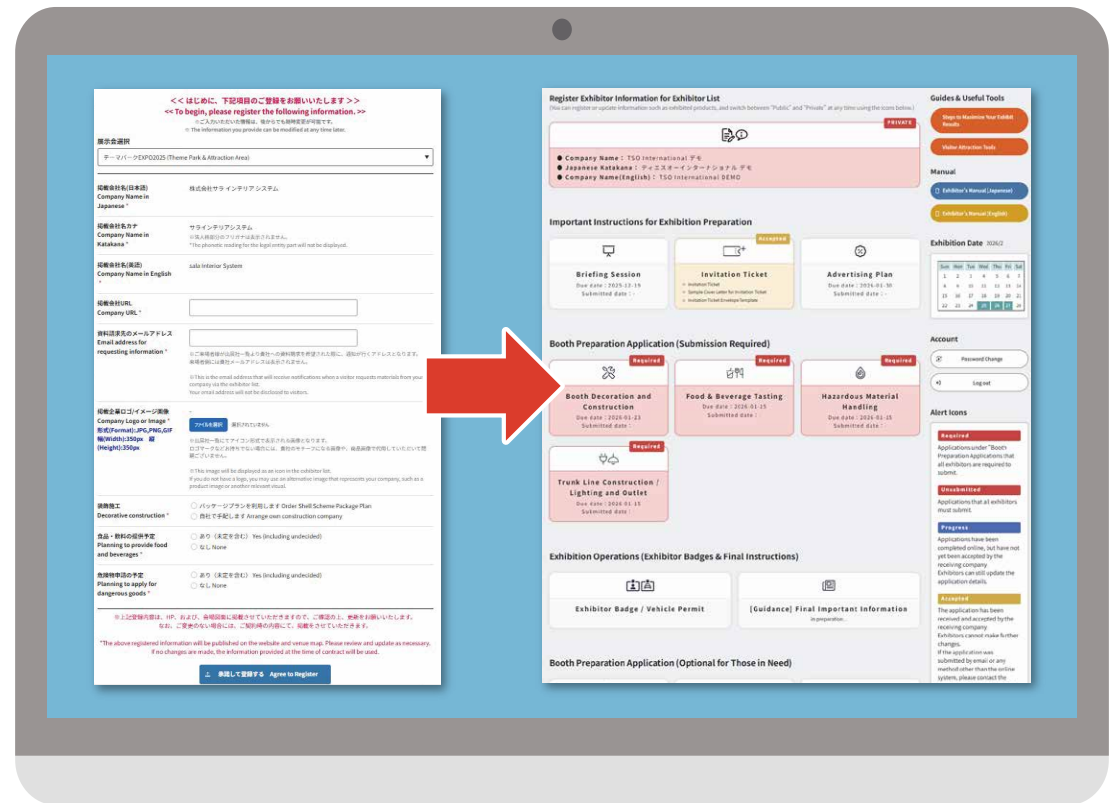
<< はじめに、下記項目のご登録をお願いいたします >>
<< To begin, please register the following information. >>
※ご入力いただいた情報は、後からでも随時変更が可能です。
※ The information you provide can be modified at any time later.

展示会選択
テーマパークEXPO2025 (Theme Park & Attraction Area)

掲載会社名(日本語) Company Name in Japanese * | 株式会社サラインテリアシステム
掲載会社名カナ Company Name in Katakana * | サラインテリアシステム
※法人格部分のフリガナは表示されません。
*The phonetic reading for the legal entity part will not be displayed.
掲載会社名(英語) Company Name in English * | sala Interior System
掲載会社URL Company URL *
資料請求先のメールアドレス Email address for requesting information *
※ご来場者様が出展社一覧より貴社への資料請求を希望された際に、通知が行くアドレスとなります。
※This is the email address that will receive notifications when a visitor requests materials from your company via the exhibitor list. Your email address will not be disclosed to visitors.
掲載企業ロゴ/イメージ画像 Company Logo or Image * 形式(Format):JPG,PNG,GIF 幅(Width):350px 縦(Height):350px
ファイルを選択 選択されていません
※出展社一覧にてアイコン形式で表示される画像となります。
※This image will be displayed as an icon in the exhibitor list. If you do not have a logo, you may use an alternative image that represents your company, such as a product image or another relevant visual.
装飾施工 Decorative construction * | パッケージプランを利用します Order Shell Scheme Package Plan / 自社で手配します Arrange own construction company
食品・飲料の提供予定 Planning to provide food and beverages * | あり(未定を含む) Yes (including undecided) / なし None
危険物申請の予定 Planning to apply for dangerous goods * | あり(未定を含む) Yes (including undecided) / なし None

※上記登録内容は、HP、および、会場図面に掲載させていただきますので、ご確認の上、更新をお願いいたします。なお、ご変更のない場合には、ご契約時の内容にて、掲載をさせていただきます。
*The above registered information will be published on the website and venue map. Please review and update as necessary. If no changes are made, the information provided at the time of contract will be used.
承諾して登録する Agree to Register

Register Exhibitor Information for Exhibitor List
(You can register or update information such as exhibited products, and switch between "Public" and "Private" at any time using the icons below.)
PRIVATE
● Company Name : TSO International デモ
● Japanese Katakana : ティエスオーインターナショナル デモ
● Company Name(English) : TSO International DEMO

Important Instructions for Exhibition Preparation
Briefing Session
Due date : 2025-12-19
Submitted date : -
Accepted
Invitation Ticket
Advertising Plan
Due date : 2026-01-30
Submitted date : -

Booth Preparation Application (Submission Required)
Required
Booth Decoration and Construction
Due date : 2026-01-15
Submitted date : -
Required
Food & Beverage Tasting
Due date : 2026-01-15
Submitted date : -
Required
Hazardous Material Handling
Due date : 2026-01-15
Submitted date : -
Required
Trunk Line Construction / Lighting and Outlet
Due date : 2026-01-15
Submitted date : -

Exhibition Operations (Exhibitor Badges & Final Instructions)
Exhibitor Badge / Vehicle Permit
[Guidance] Final Important Information
In preparation...

Booth Preparation Application (Optional for Those in Need)

Guides & Useful Tools
Steps to Maximize Your Exhibit Results
Visitor Attraction Tools
Manual
Exhibitor's Manual (Japanese)
Exhibitor's Manual (English)
Exhibition Date 2026/2
Sun Mon Tue Wed Thu Fri Sat
Account
Password Change
Log out
Alert Icons
Required
Applications under "Booth Preparation Applications that all exhibitors are required to submit.
Unsubmitted
Applications that all exhibitors must submit.
Progress
Applications have been completed online, but have not yet been accepted by the receiving company. Exhibitors can still update the application details.
Accepted
The application has been received and accepted by the receiving company. Exhibitors cannot make further changes.
If the application was submitted by email or any method other than the online system, please contact the